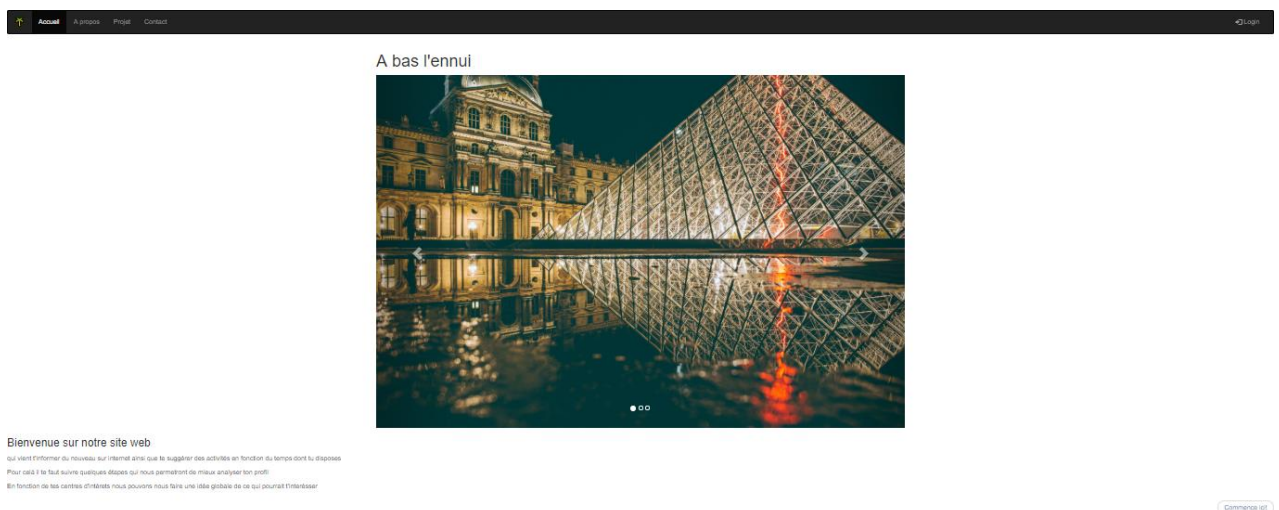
Accueil A propos Projet Contact

Login

A bas l'ennui

Bienvenue sur notre site web

qui vient t'informer du nouveau sur internet ainsi que te suggérer des activités en fonction du temps dont tu disposes

Pour cela il te faut suivre quelques étapes qui nous permetront de mieux analyser ton profil

En fonction de tes centres d'intérêts nous pouvons nous faire une idée globale de ce qui pourrait t'intéresser

Commence ici!